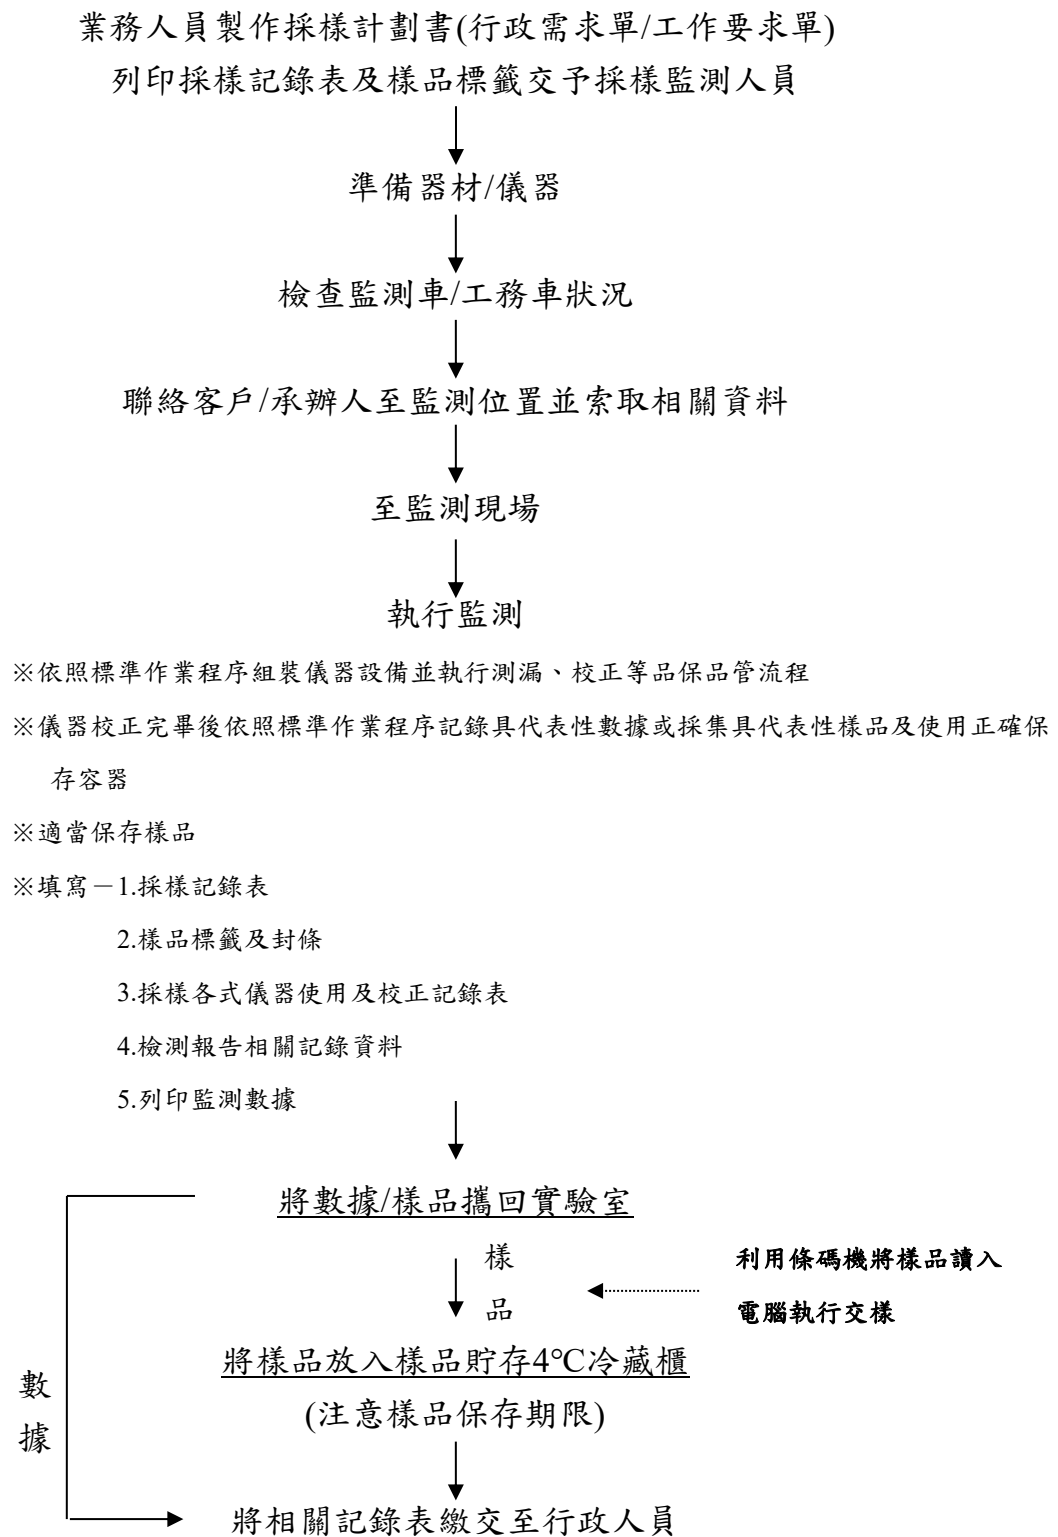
業務人員製作採樣計劃書(行政需求單/工作要求單)
列印採樣記錄表及樣品標籤交予採樣監測人員

準備器材/儀器

檢查監測車/工務車狀況

聯絡客戶/承辦人至監測位置並索取相關資料

至監測現場

執行監測

※依照標準作業程序組裝儀器設備並執行測漏、校正等品保品管流程

※儀器校正完畢後依照標準作業程序記錄具代表性數據或採集具代表性樣品及使用正確保存容器

※適當保存樣品

※填寫－1.採樣記錄表

2.樣品標籤及封條

3.採樣各式儀器使用及校正記錄表

4.檢測報告相關記錄資料

5.列印監測數據

將數據/樣品攜回實驗室

樣品

利用條碼機將樣品讀入電腦執行交樣

將樣品放入樣品貯存4°C冷藏櫃
(注意樣品保存期限)

數據

將相關記錄表繳交至行政人員